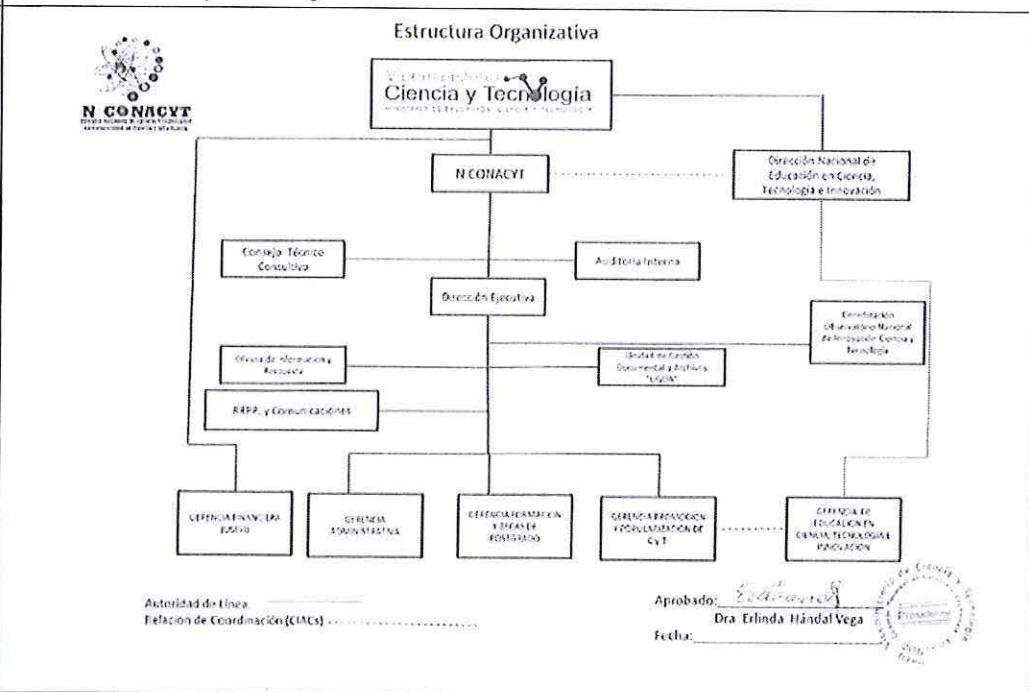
Estructura Organizativa

N CONACYT
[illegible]

Viceministerio de
Ciencia y Tecnología
MINISTERIO DE EDUCACIÓN, CIENCIA Y TECNOLOGÍA

N CONACYT

Dirección Nacional de Educación en Ciencia, Tecnología e Innovación

Consejo Técnico Consultivo

Auditoría Interna

Dirección Ejecutiva

Coordinación Observatorio Nacional de Innovación, Ciencia y Tecnología

Oficina de Información y Respuesta

Unidad de Gestión Documental y Archivos "UGDA"

RRPP. y Comunicaciones

GERENCIA FINANCIERA (UFI)

GERENCIA ADMINISTRATIVA

GERENCIA FORMACION Y BECAS DE POSTGRADO

GERENCIA PROMOCION Y POPULARIZACION DE C y T

GERENCIA DE EDUCACION EN CIENCIA, TECNOLOGIA E INNOVACION

Autoridad de Línea
Relación de Coordinación (CIACs)

Aprobado: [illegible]
Dra. Erlinda Hándal Vega
Fecha:

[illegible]